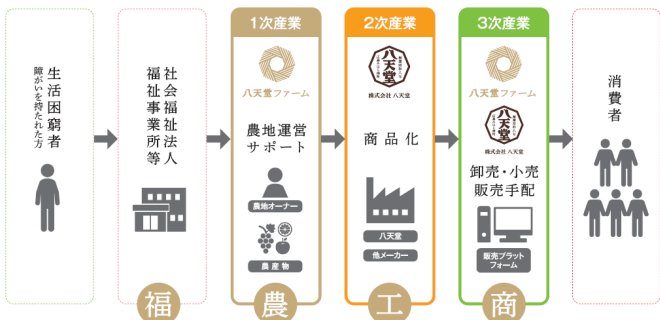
生活困窮者
障がいを持たれた方

社会福祉法人
福祉事業所等

福

1次産業

八天堂ファーム

農地運営
サポート

農地オーナー

農産物

農

2次産業

八天堂

株式会社 八天堂

商品化

八天堂

他メーカー

工

3次産業

八天堂ファーム

八天堂

株式会社 八天堂

卸売・小売
販売手配

販売プラットフォーム

商

消費者